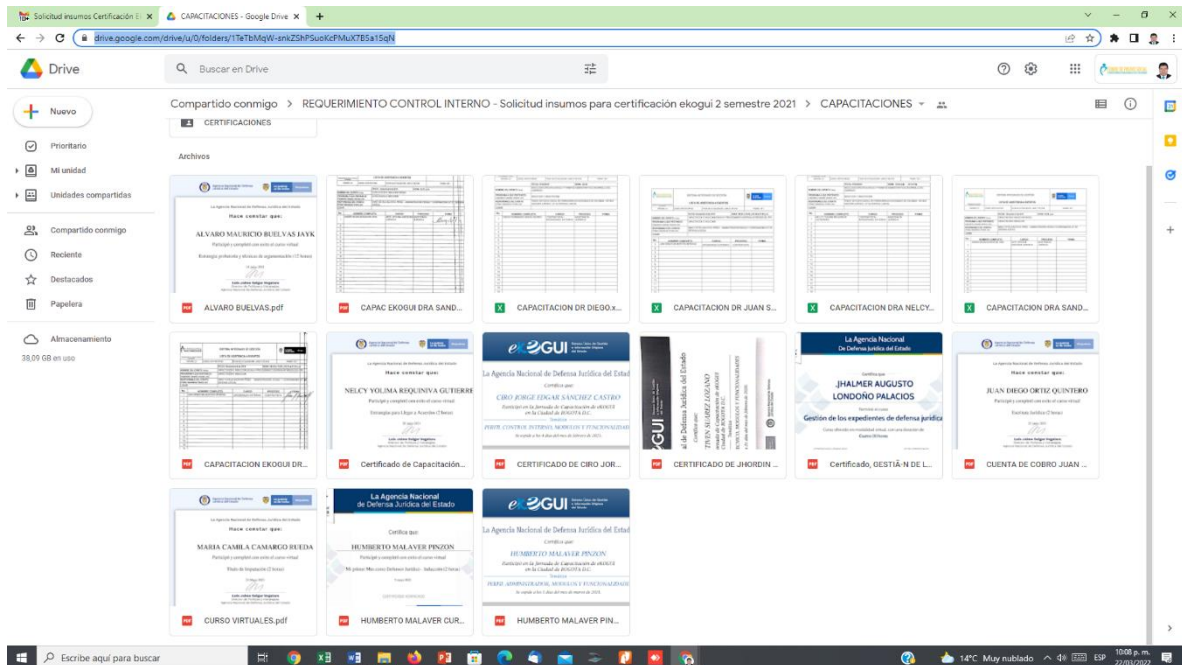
Solicitud insumos Certificación E ×
CAPACITACIONES - Google Drive ×
+
drive.google.com/drive/u/0/folders/1TeTbMqW-snkZShPSuoKcPMuX7B5a15qN

Drive
Buscar en Drive

Nuevo
Prioritario
Mi unidad
Unidades compartidas
Compartido conmigo
Reciente
Destacados
Papelera
Almacenamiento
38,09 GB en uso

Compartido conmigo > REQUERIMIENTO CONTROL INTERNO - Solicitud insumos para certificación ekogui 2 semestre 2021 > CAPACITACIONES

CERTIFICACIONES

Archivos

Hace constar que:
ALVARO MAURICIO BUELVAS JAYK
ALVARO BUELVAS.pdf

CAPAC EKOGUI DRA SAND...

CAPACITACION DR DIEGO.x...

CAPACITACION DR JUAN S...

CAPACITACION DRA NELCY...

CAPACITACION DRA SAND...

CAPACITACION EKOGUI DR...

Hace constar que:
NELCY YOLIMA REQUINIVA GUTIERRE
Certificado de Capacitación...

eKOGUI
La Agencia Nacional de Defensa Jurídica del Estado
Certifica que
CIRO JORGE EDGAR SANCHEZ CASTRO
CERTIFICADO DE CIRO JOR...

eKOGUI
La Agencia Nacional de Defensa Jurídica del Estado
JHON SUAREZ LOZANO
CERTIFICADO DE JHORDIN ...

La Agencia Nacional de Defensa Jurídica del Estado
JHALMER AUGUSTO LONDOÑO PALACIOS
Gestión de los expedientes de defensa jurídica
Certificado, GESTIÃ-N DE L...

Hace constar que:
JUAN DIEGO ORTIZ QUINTERO
CUENTA DE COBRO JUAN ...

Hace constar que:
MARIA CAMILA CAMARGO RUEDA
CURSO VIRTUALES.pdf

La Agencia Nacional de Defensa Jurídica del Estado
Certifica que
HUMBERTO MALAVER PINZON
HUMBERTO MALAVER CUR...

eKOGUI
La Agencia Nacional de Defensa Jurídica del Estado
Certifica que
HUMBERTO MALAVER PINZON
HUMBERTO MALAVER PIN...

Escribe aquí para buscar
14°C Muy nublado
ESP
10:08 p. m.
22/03/2022